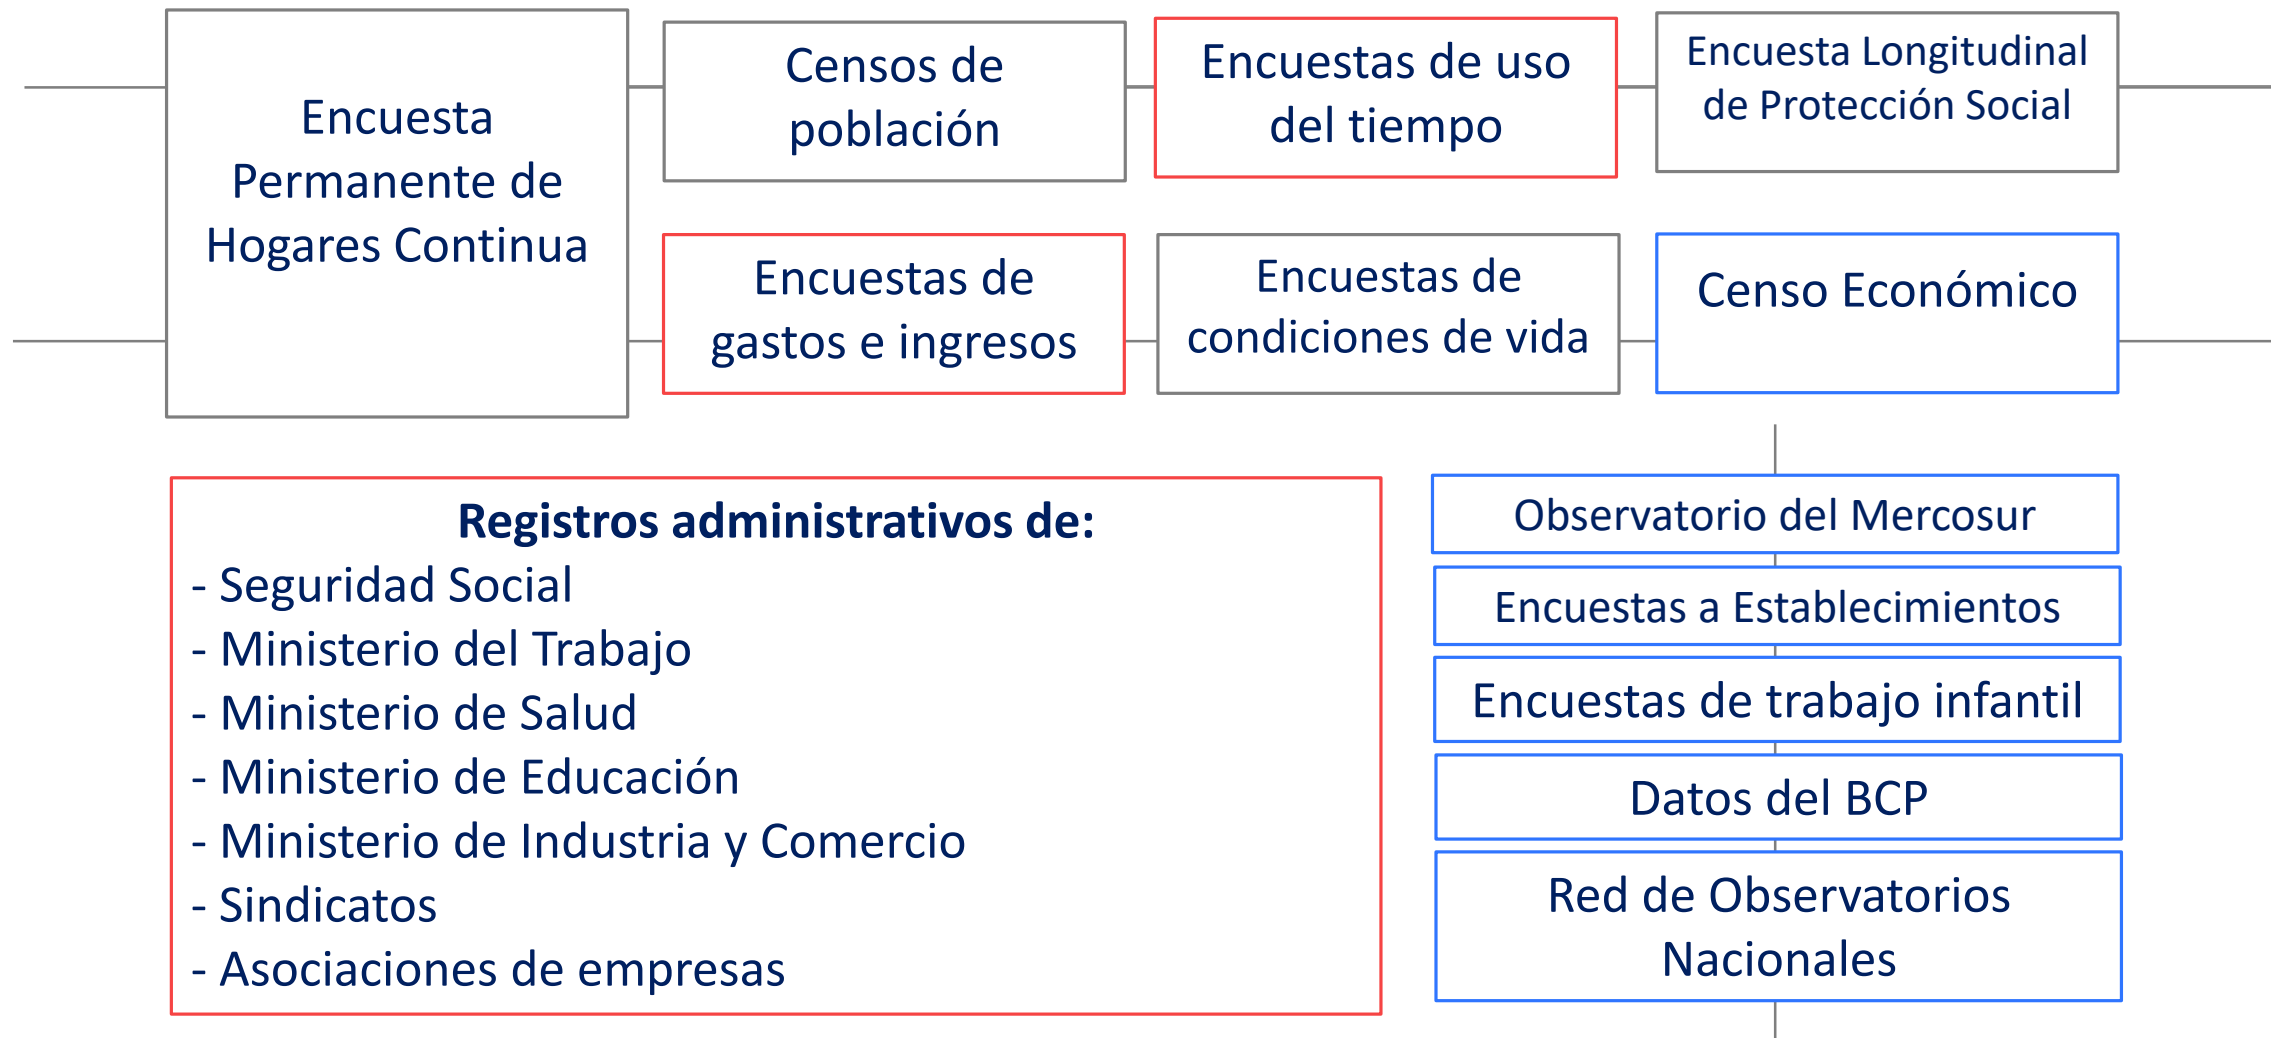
Encuesta Permanente de Hogares Continua

Censos de población

Encuestas de uso del tiempo

Encuesta Longitudinal de Protección Social

Encuestas de gastos e ingresos

Encuestas de condiciones de vida

Censo Económico

**Registros administrativos de:**
- Seguridad Social
- Ministerio del Trabajo
- Ministerio de Salud
- Ministerio de Educación
- Ministerio de Industria y Comercio
- Sindicatos
- Asociaciones de empresas

Observatorio del Mercosur

Encuestas a Establecimientos

Encuestas de trabajo infantil

Datos del BCP

Red de Observatorios Nacionales